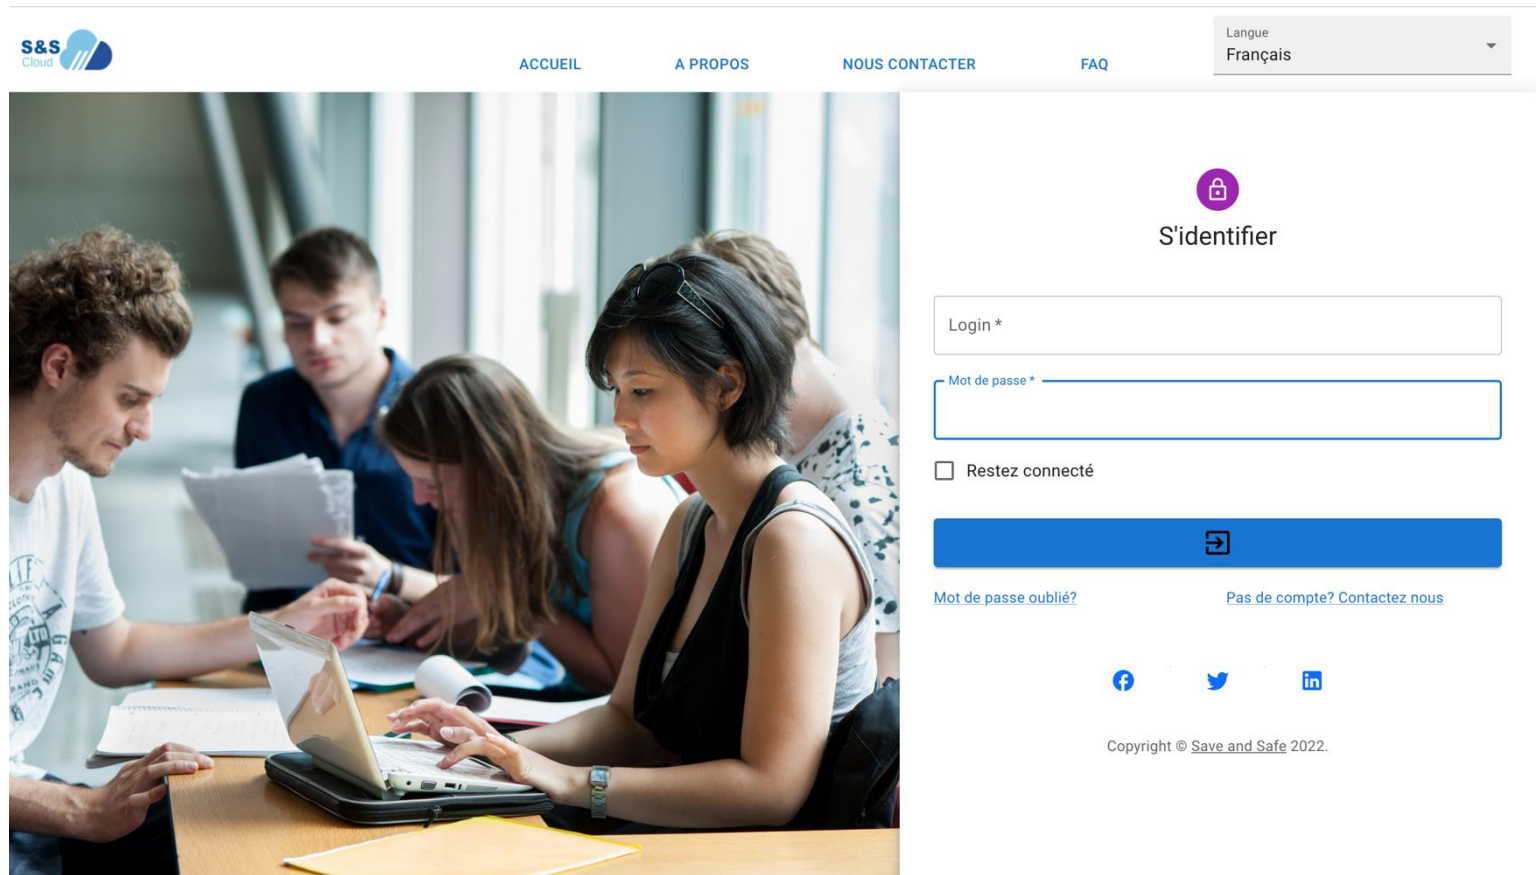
S&S Cloud

ACCUEIL A PROPOS NOUS CONTACTER FAQ

Langue
Français

S'identifier

Login *

Mot de passe *

Restez connecté

Mot de passe oublié? Pas de compte? Contactez nous

Copyright © Save and Safe 2022.